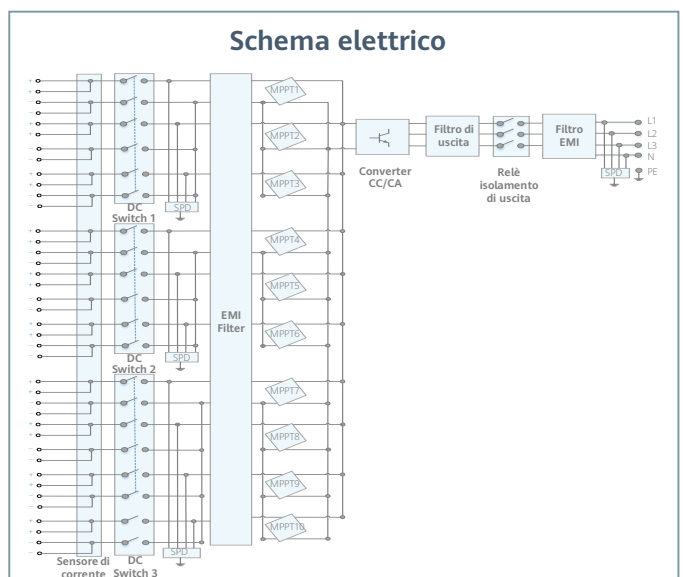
Schema elettrico

DC Switch 1

SPD

DC Switch 2

SPD

Sensore di corrente

DC Switch 3

SPD

EMI Filter

MPPT1
MPPT2
MPPT3
MPPT4
MPPT5
MPPT6
MPPT7
MPPT8
MPPT9
MPPT10

Converter CC/CA

Filtro di uscita

Relè isolamento di uscita

Filtro EMI

SPD

L1
L2
L3
N
PE